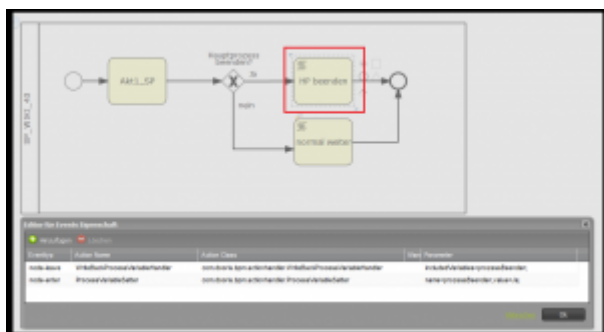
Akt1_SP

Hauptprozess beenden?

ja

nein

HP beenden

normal weiter

SP_V0.01_43

Editor für Events Eigenschaft

Hinzufügen Löschen

| Eventtyp | Action Name | Action Class | Wert | Parameter |
|---|---|---|---|---|
| node-leave | WriteBackProcessVariableHandler | com.dvelop.bpm.actionhandler.WriteBackProcessVariableHandler | | includeVariables=prozessBeenden; |
| node-enter | ProcessVariableSetter | com.dvelop.bpm.actionhandler.ProcessVariableSetter | | name=prozessBeenden;value=ja; |

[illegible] Ok